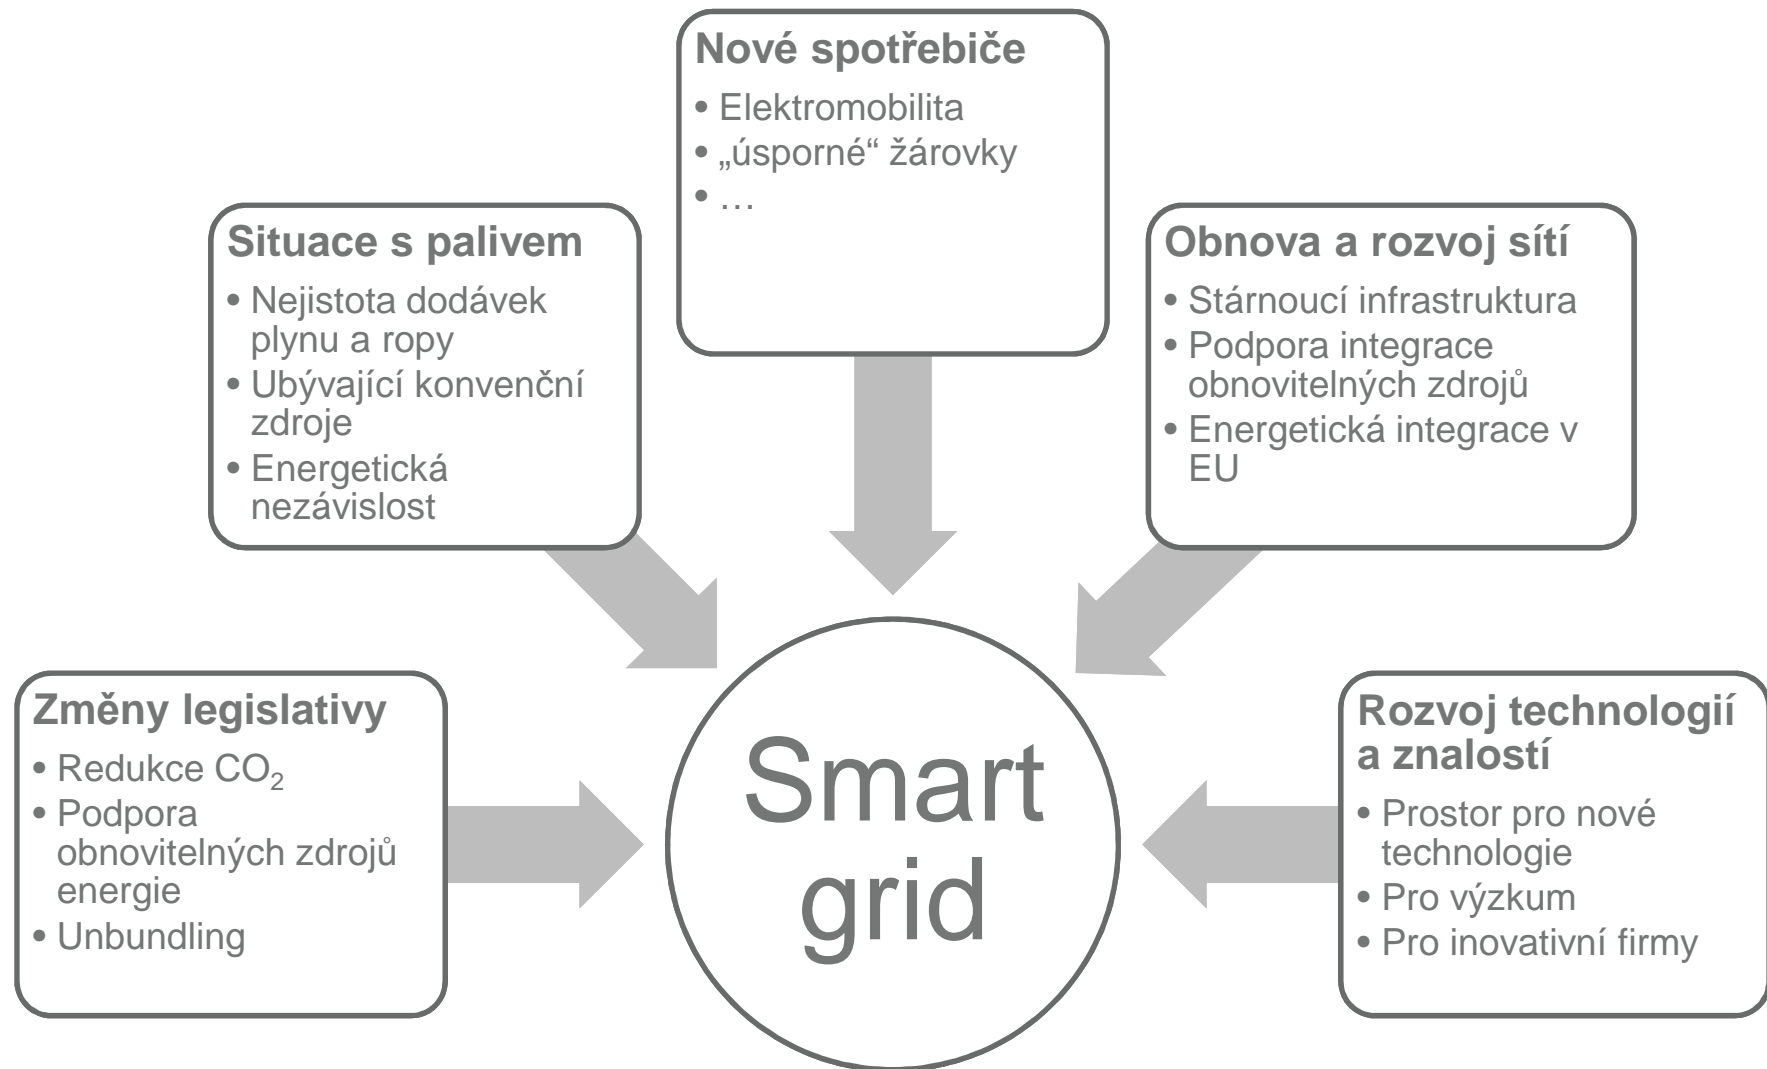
Nové spotřebiče
• Elektromobilita
• „úsporné“ žárovky
• …

Situace s palivem
• Nejistota dodávek plynu a ropy
• Ubývající konvenční zdroje
• Energetická nezávislost

Obnova a rozvoj sítí
• Stárnoucí infrastruktura
• Podpora integrace obnovitelných zdrojů
• Energetická integrace v EU

Změny legislativy
• Redukce $CO_2$
• Podpora obnovitelných zdrojů energie
• Unbundling

Smart grid

Rozvoj technologií a znalostí
• Prostor pro nové technologie
• Pro výzkum
• Pro inovativní firmy